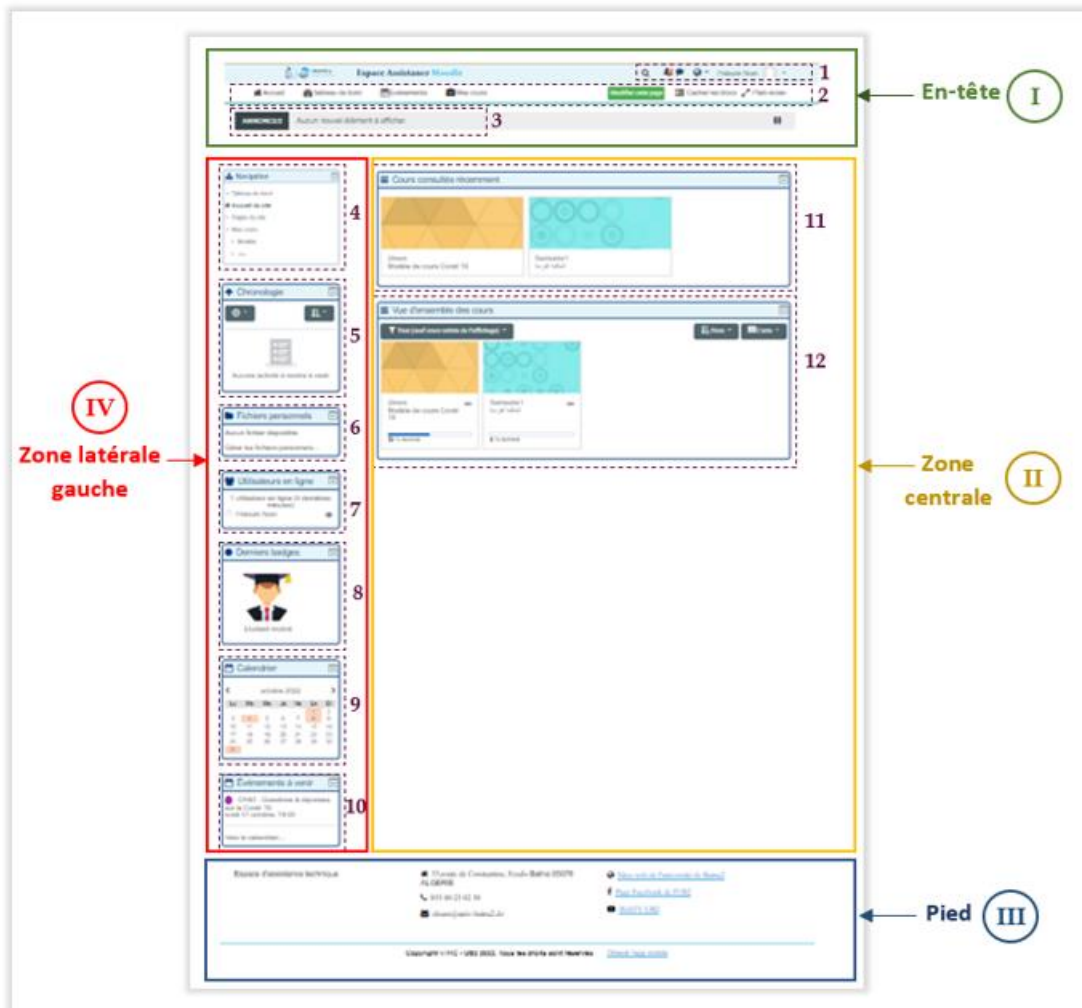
Espace Assistance Moodle

1
2
En-tête
I

3
Aucun nouvel élément à afficher

Navigation
4

Cours consultés récemment
11

Modèle de cours Covid 19

Vue d'ensemble des cours
12

Chronologie
5
Aucune activité à rendre à venir

IV
Zone latérale gauche

Fichiers personnels
6
Aucun fichier disponible
Gérer les fichiers personnels...

Zone centrale
II

Utilisateurs en ligne
7

Derniers badges
8

Calendrier
9
octobre 2022

Événements à venir
10
Voir le calendrier...

Espace d'assistance technique

Pied
III